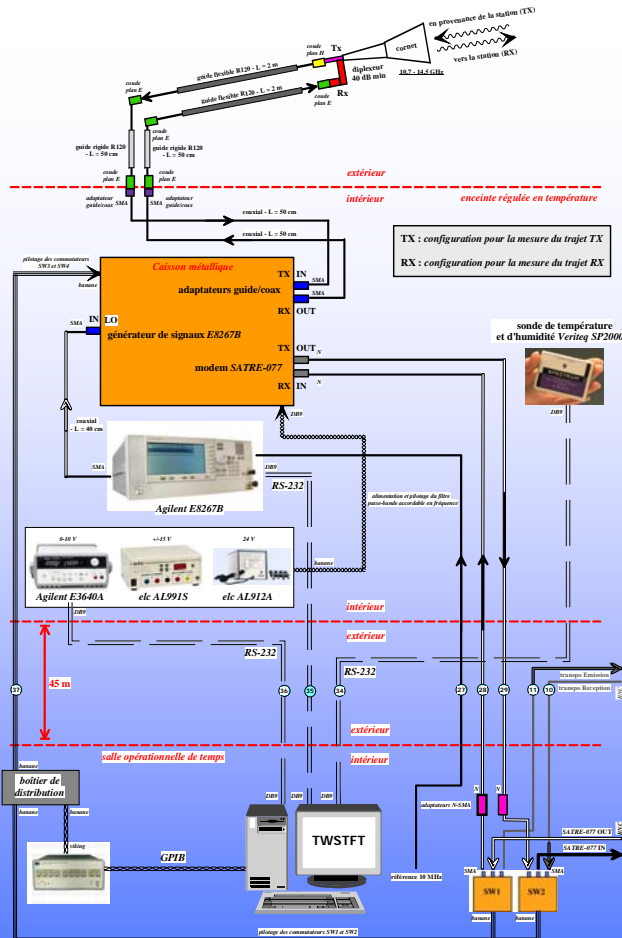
en provenance de la station (TX)

cornet

vers la station (RX)

coude plan H

Tx

diplexeur 40 dB min

10.7 - 14.5 GHz

Rx

guide flexible R120 - L ≈ 2 m

guide flexible R120 - L ≈ 2 m

coude plan E

coude plan E

coude plan E

guide rigide R120 - L ≈ 50 cm

guide rigide R120 - L ≈ 50 cm

coude plan E

coude plan E

extérieur

intérieur

enceinte régulée en température

adaptateurs guide/coax SMA

SMA adaptateurs guide/coax

coaxial - L ≈ 50 cm

coaxial - L ≈ 50 cm

TX : configuration pour la mesure du trajet TX

RX : configuration pour la mesure du trajet RX

pilotage des commutateurs SW3 et SW4

banane

Caisson métallique

adaptateurs guide/coax

TX IN SMA

SMA

RX OUT

SMA IN LO

générateur de signaux E8267B

TX OUT N

modem SATRE-077

RX IN N

DB9

sonde de température et d'humidité Veriteq SP2000

DB9

coaxial - L ≈ 40 cm

SMA

DB9

RS-232

Agilent E8267B

alimentation et pilotage du filtre passe-bande accordable en fréquence

0-10 V

+/-15 V

24 V

banane

Agilent E3640A

elc AL991S

elc AL912A

DB9

intérieur

extérieur

RS-232

RS-232

45 m

37

36

35

34

27

28

29

11

10

transpo Emission

transpo Reception

extérieur

salle opérationnelle de temps

intérieur

banane

boîtier de distribution

banane

banane

DB9

DB9

DB9

viking

GPIB

TWSTFT

N

N

adaptateurs N-SMA

référence 10 MHz

SATRE-077 OUT

SATRE-077 IN

SMA

SMA

SW1

SW2

banane

banane

pilotage des commutateurs SW1 et SW2